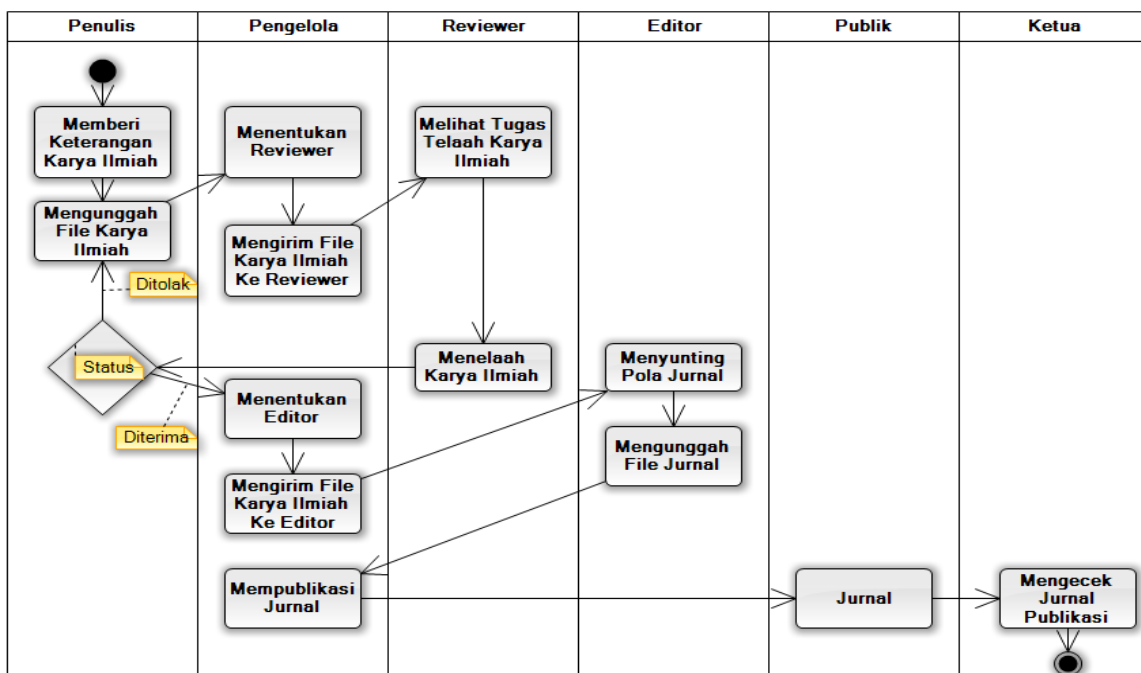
| Penulis | Pengelola | Reviewer | Editor | Publik | Ketua |
|---|---|---|---|---|---|

Memberi Keterangan Karya Ilmiah

Mengunggah File Karya Ilmiah

Ditolak

Status

Diterima

Menentukan Reviewer

Mengirim File Karya Ilmiah Ke Reviewer

Menentukan Editor

Mengirim File Karya Ilmiah Ke Editor

Mempublikasi Jurnal

Melihat Tugas Telaah Karya Ilmiah

Menelaah Karya Ilmiah

Menyunting Pola Jurnal

Mengunggah File Jurnal

Jurnal

Mengecek Jurnal Publikasi